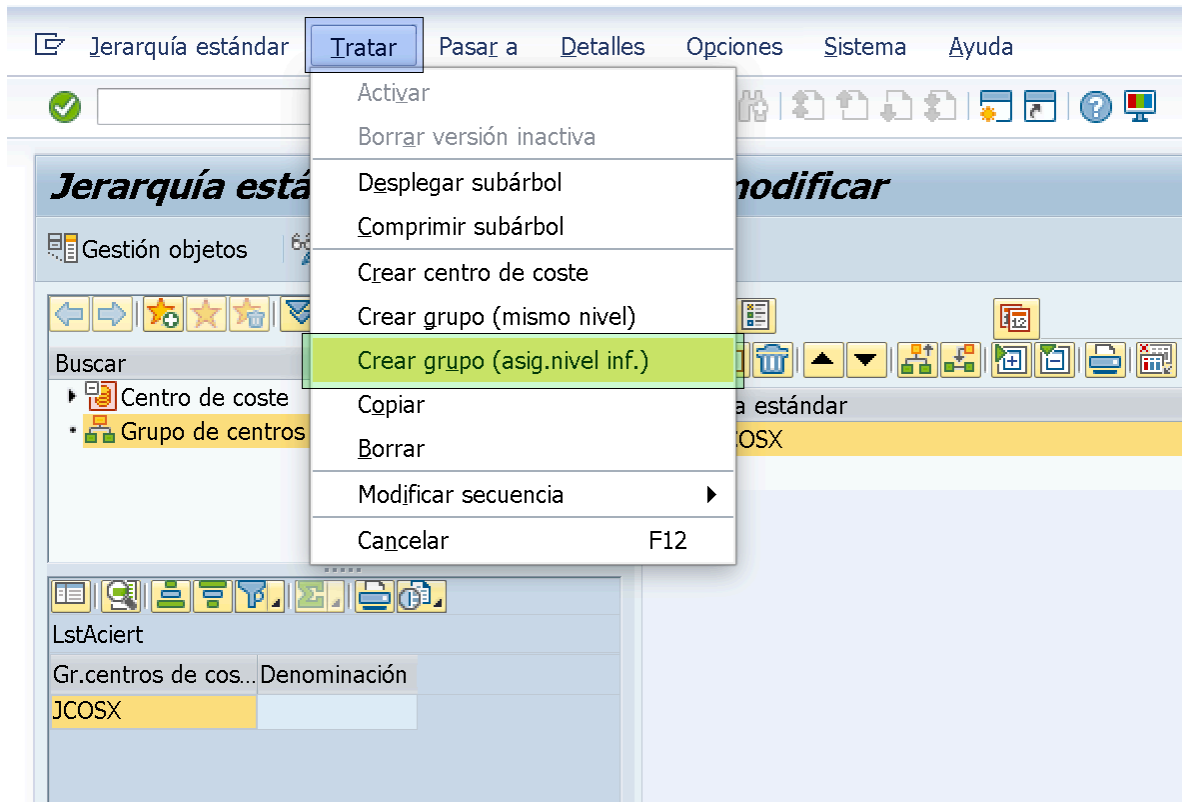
Jerarquía estándar Tratar Pasar a Detalles Opciones Sistema Ayuda

Activar
Borrar versión inactiva
Desplegar subárbol
Comprimir subárbol
Crear centro de coste
Crear grupo (mismo nivel)
Crear grupo (asig.nivel inf.)
Copiar
Borrar
Modificar secuencia
Cancelar F12

Jerarquía está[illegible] modificar

Gestión objetos

Buscar
Centro de coste
Grupo de centros

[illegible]a estándar
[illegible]COSX

LstAciert

| Gr.centros de cos... | Denominación |
|---|---|
| JCOSX | |